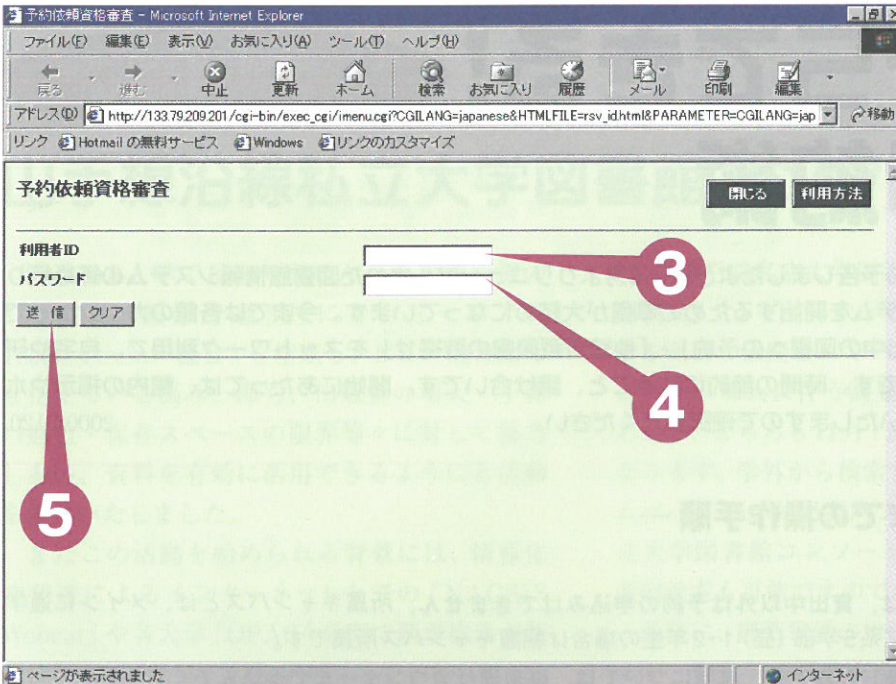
予約依頼資格審査 - Microsoft Internet Explorer

ファイル(F) 編集(E) 表示(V) お気に入り(A) ツール(T) ヘルプ(H)

戻る 進む 中止 更新 ホーム 検索 お気に入り 履歴 メール 印刷 編集

アドレス(D) http://133.79.209.201/cgi-bin/exec_cgi/imenu.cgi?CGILANG=japanese&HTMLFILE=rsv_id.html&PARAMETER=CGILANG=jap

移動

リンク Hotmail の無料サービス Windows リンクのカスタマイズ

予約依頼資格審査

閉じる 利用方法

利用者ID

パスワード

送 信 クリア

3

4

5

ページが表示されました

インターネット